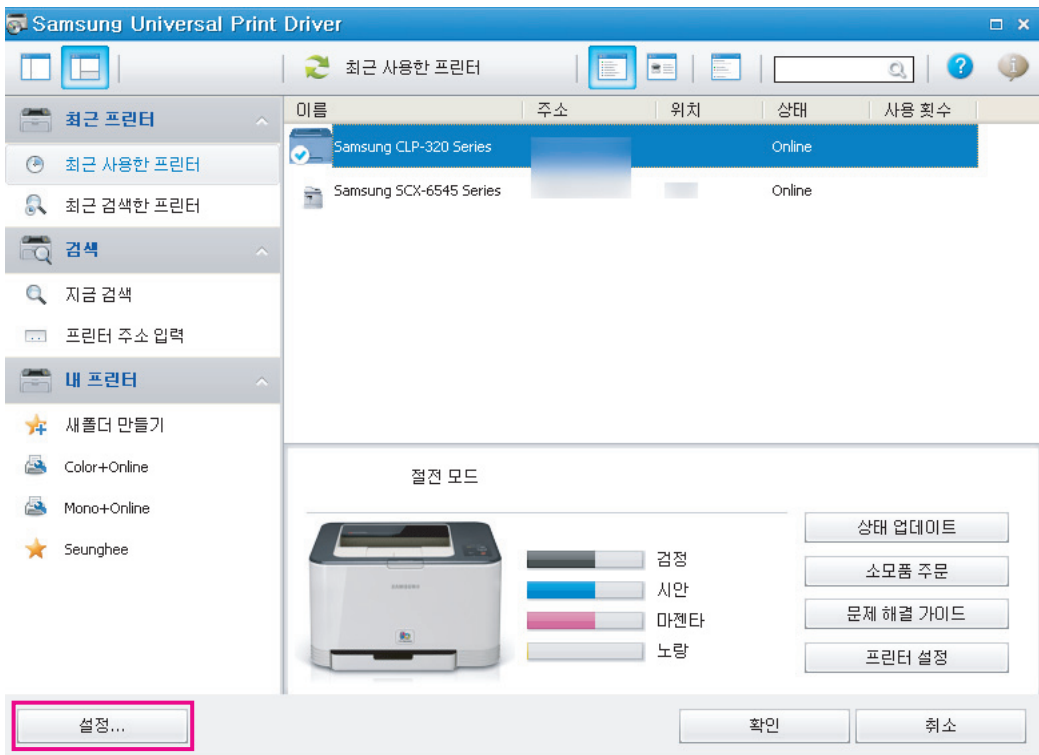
Samsung Universal Print Driver

최근 사용한 프린터

최근 프린터

최근 사용한 프린터

최근 검색한 프린터

검색

지금 검색

프린터 주소 입력

내 프린터

새폴더 만들기

Color+Online

Mono+Online

Seunghee

| 이름 | 주소 | 위치 | 상태 | 사용 횟수 |
|---|---|---|---|---|
| Samsung CLP-320 Series | | | Online | |
| Samsung SCX-6545 Series | | | Online | |

절전 모드

SAMSUNG

검정

시안

마젠타

노랑

상태 업데이트

소모품 주문

문제 해결 가이드

프린터 설정

설정...

확인

취소